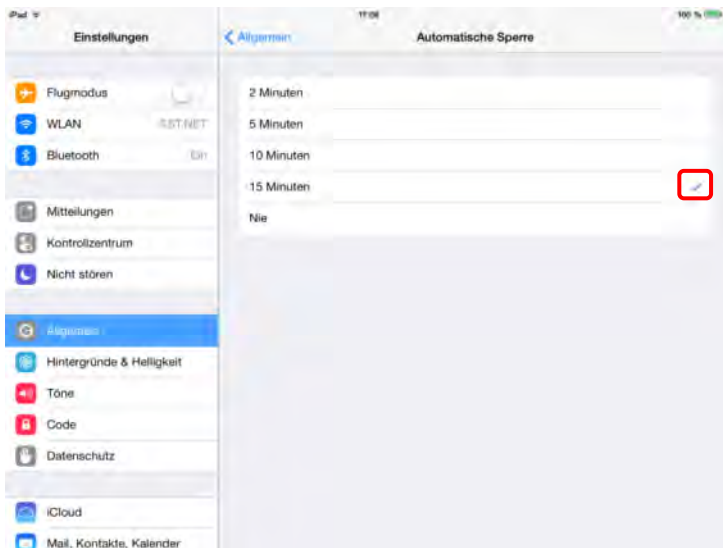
iPad
17:06
100 %

Einstellungen

Flugmodus
WLAN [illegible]
Bluetooth Ein

Mitteilungen
Kontrollzentrum
Nicht stören

Allgemein
Hintergründe & Helligkeit
Töne
Code
Datenschutz

iCloud
Mail, Kontakte, Kalender

Allgemein
Automatische Sperre

2 Minuten
5 Minuten
10 Minuten
15 Minuten
Nie